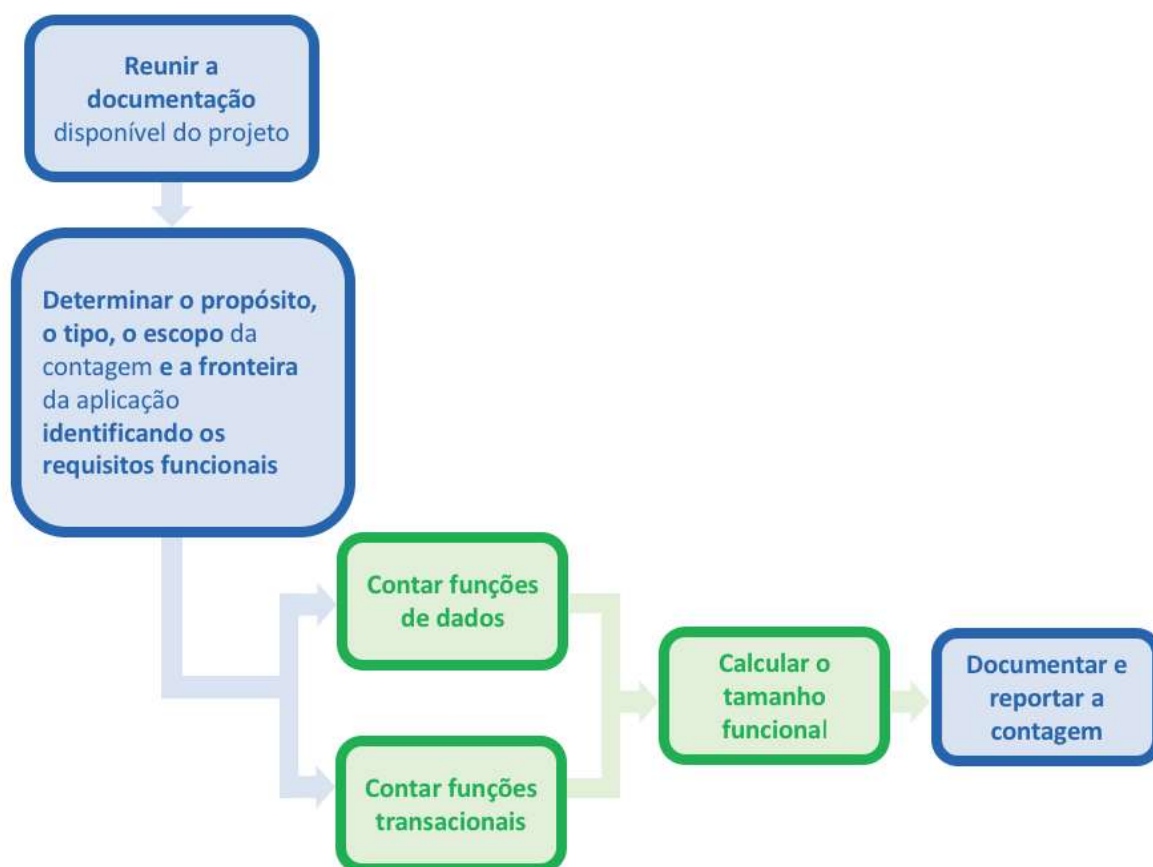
Reunir a documentação disponível do projeto

Determinar o propósito, o tipo, o escopo da contagem e a fronteira da aplicação identificando os requisitos funcionais

Contar funções de dados

Contar funções transacionais

Calcular o tamanho funcional

Documentar e reportar a contagem